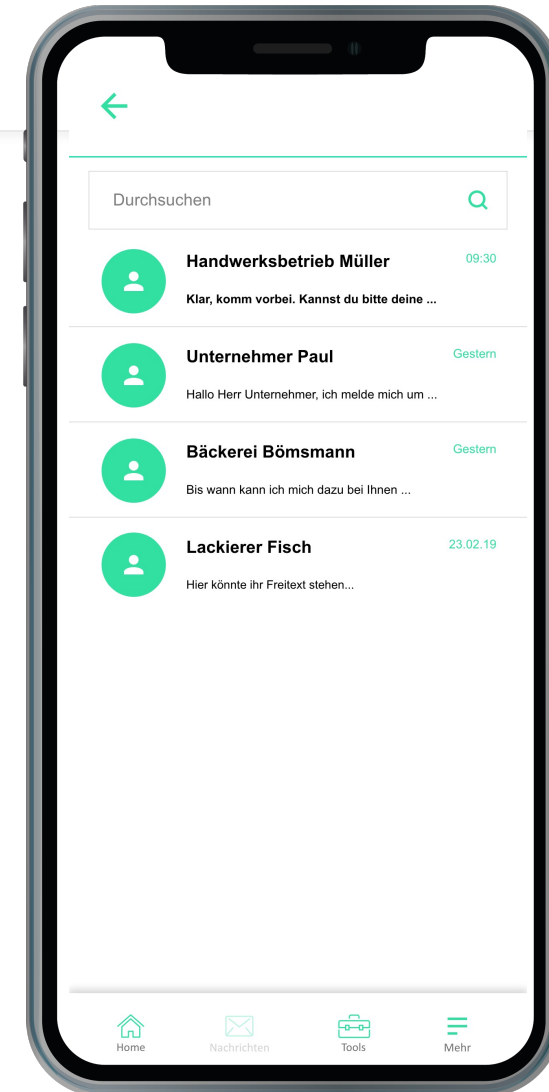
Durchsuchen

Handwerksbetrieb Müller
09:30
Klar, komm vorbei. Kannst du bitte deine ...

Unternehmer Paul
Gestern
Hallo Herr Unternehmer, ich melde mich um ...

Bäckerei Bömsmann
Gestern
Bis wann kann ich mich dazu bei Ihnen ...

Lackierer Fisch
23.02.19
Hier könnte ihr Freitext stehen...

Home
Nachrichten
Tools
Mehr